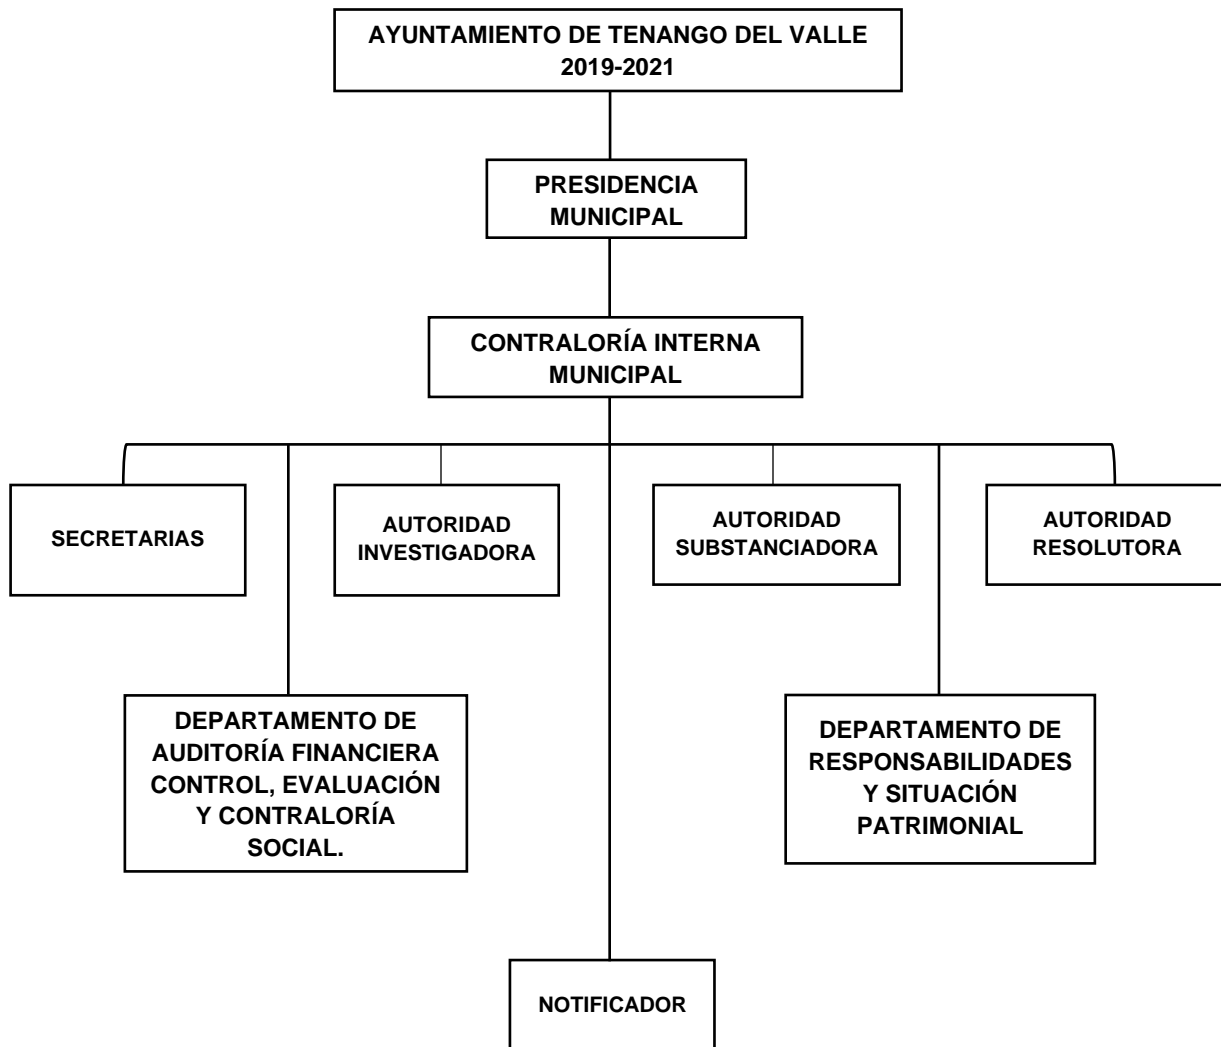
AYUNTAMIENTO DE TENANGO DEL VALLE
2019-2021

PRESIDENCIA MUNICIPAL

CONTRALORÍA INTERNA MUNICIPAL

SECRETARIAS

AUTORIDAD INVESTIGADORA

AUTORIDAD SUBSTANCIADORA

AUTORIDAD RESOLUTORA

DEPARTAMENTO DE AUDITORÍA FINANCIERA CONTROL, EVALUACIÓN Y CONTRALORÍA SOCIAL.

DEPARTAMENTO DE RESPONSABILIDADES Y SITUACIÓN PATRIMONIAL

NOTIFICADOR